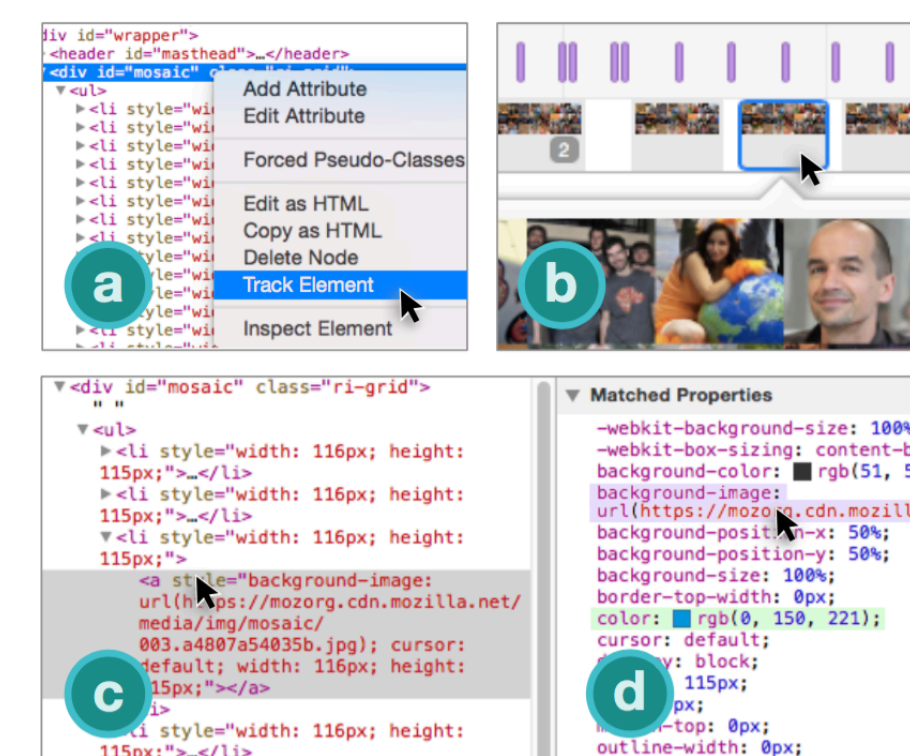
div id="wrapper">
<header id="masthead">…</header>
<div id="mosaic" class="ri-grid">
▼<ul>
▶<li style="wi
▶<li style="wi
▶<li style="wi
▶<li style="wi
▶<li style="wi
▶<li style="wi
▶<li style="wi
▶<li style="wi
<li style="wi
<li style="wi
<li style="wi
<li style="wi

Add Attribute
Edit Attribute
Forced Pseudo-Classes
Edit as HTML
Copy as HTML
Delete Node
Track Element
Inspect Element

a

2

b

▼<div id="mosaic" class="ri-grid">
" "
▼<ul>
▶<li style="width: 116px; height: 115px;">…</li>
▶<li style="width: 116px; height: 115px;">…</li>
▼<li style="width: 116px; height: 115px;">
<a style="background-image: url(h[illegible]ps://mozorg.cdn.mozilla.net/media/img/mosaic/003.a4807a54035b.jpg); cursor: default; width: 116px; height: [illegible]15px;"></a>
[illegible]li>
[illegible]i style="width: 116px; height: 115px;">…</li>

c

▼ Matched Properties
-webkit-background-size: 100%
-webkit-box-sizing: content-b
background-color: rgb(51, 5
background-image: url(https://mozo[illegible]g.cdn.mozill
background-positi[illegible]n-x: 50%;
background-position-y: 50%;
background-size: 100%;
border-top-width: 0px;
color: rgb(0, 150, 221);
cursor: default;
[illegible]y: block;
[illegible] 115px;
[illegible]px;
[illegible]-top: 0px;
outline-width: 0px;

d